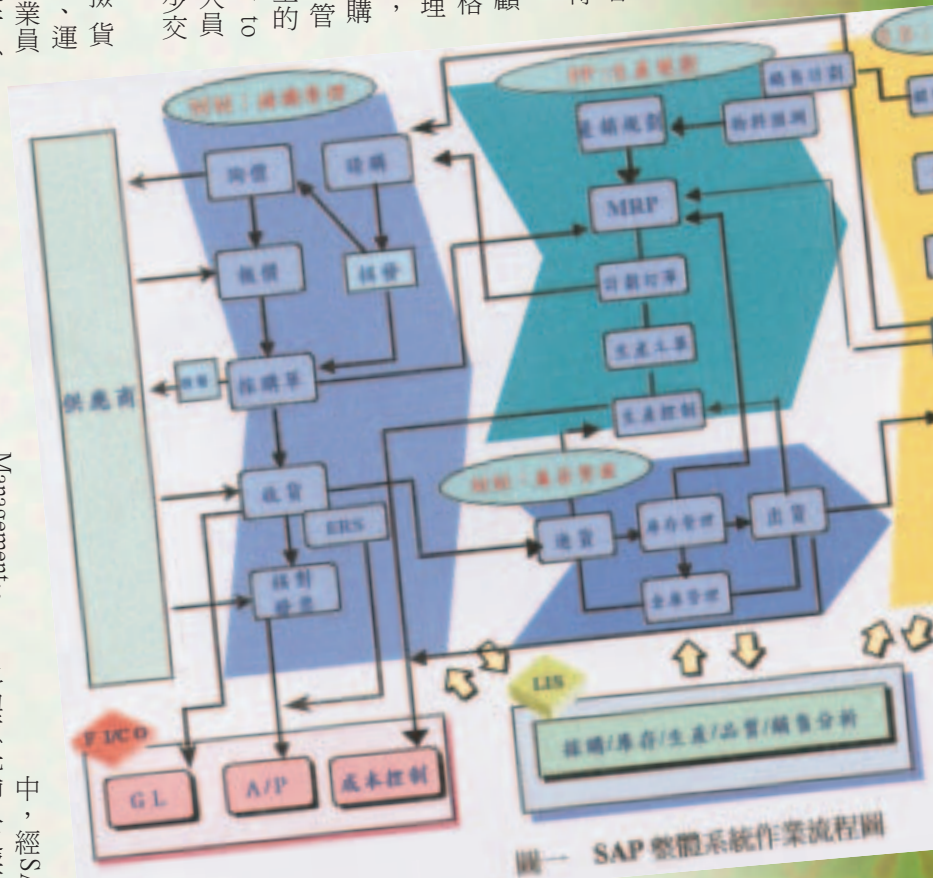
業員運貨
交員
的管購
理格顧

MM : 物料管理
請購
詢價
報價
採購
採購單
供應商
收貨
ERS
核對發票
PP : 生產規劃
銷售計劃
物料預測
生產規劃
MRP
計劃訂單
生產工單
生產控制
WM : 倉儲管理
進貨
庫存管理
出貨
倉庫管理
FI/CO
GL
A/P
成本控制
LIS
採購/庫存/生產/品質/銷售分析
圖一 SAP整體系統作業流程圖

Management
中，經SA